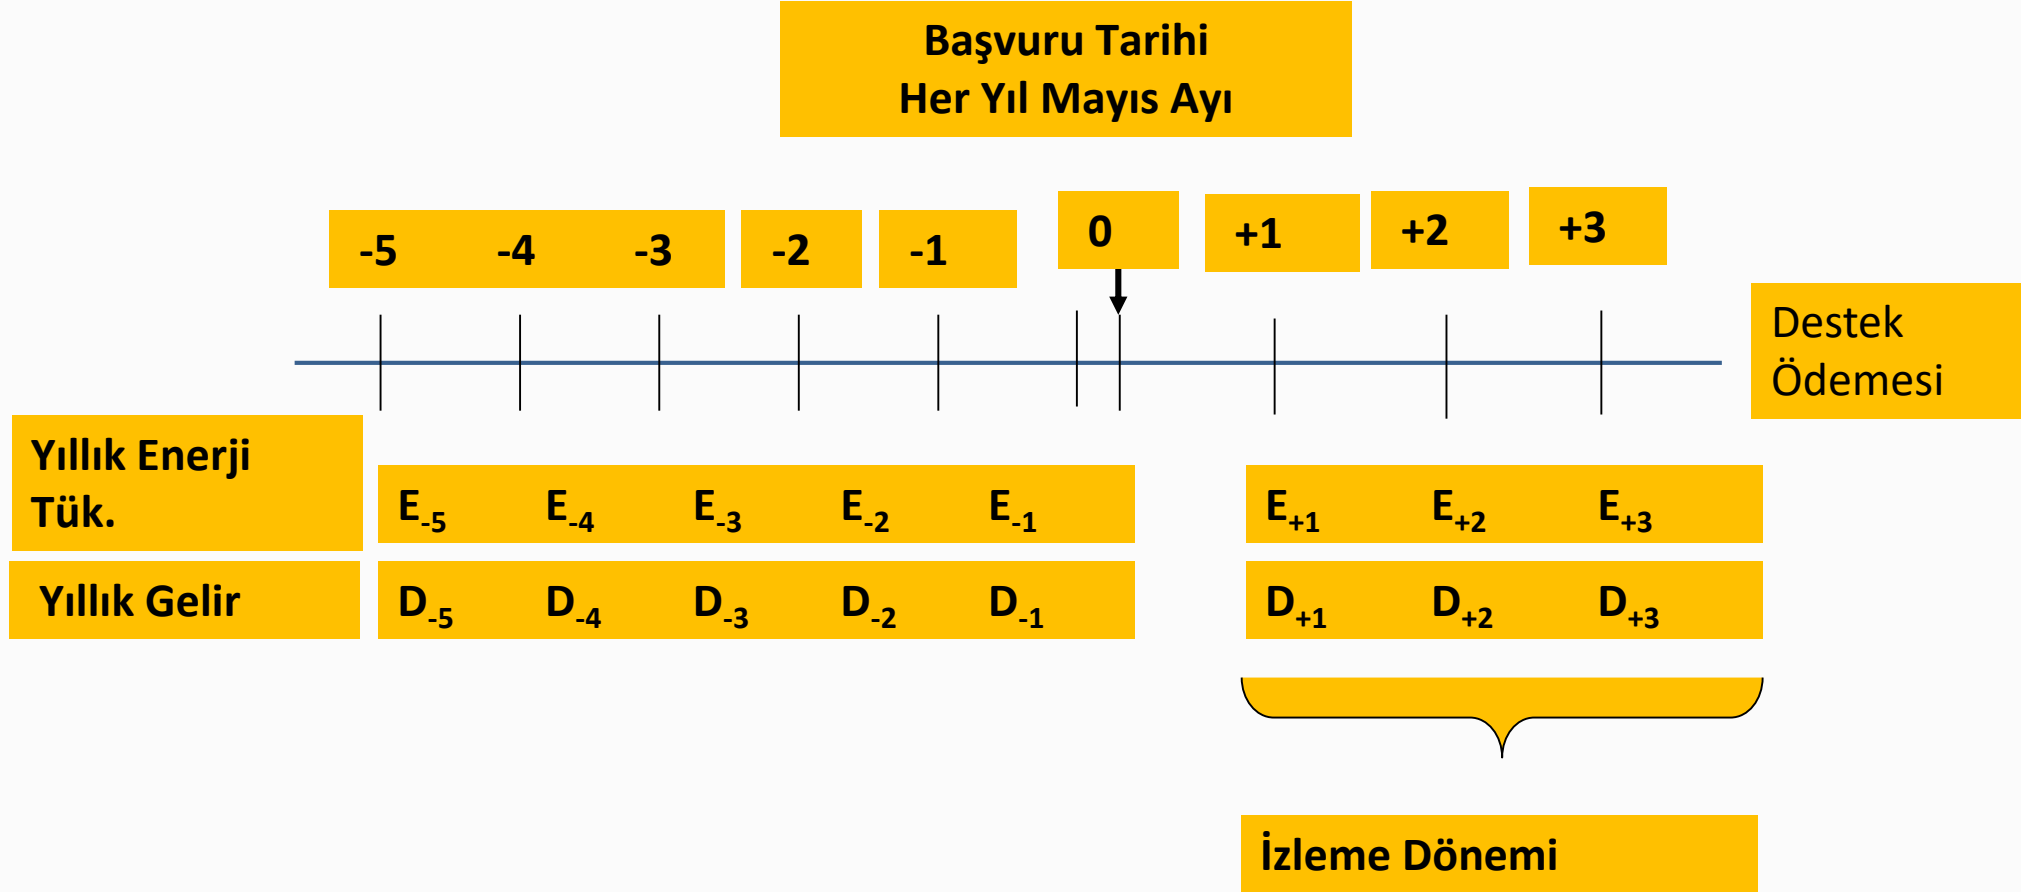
Başvuru Tarihi
Her Yıl Mayıs Ayı

-5 -4 -3 -2 -1 0 +1 +2 +3

Destek Ödemesi

Yıllık Enerji Tük.

$E_{-5}$ $E_{-4}$ $E_{-3}$ $E_{-2}$ $E_{-1}$ $E_{+1}$ $E_{+2}$ $E_{+3}$

Yıllık Gelir

$D_{-5}$ $D_{-4}$ $D_{-3}$ $D_{-2}$ $D_{-1}$ $D_{+1}$ $D_{+2}$ $D_{+3}$

İzleme Dönemi